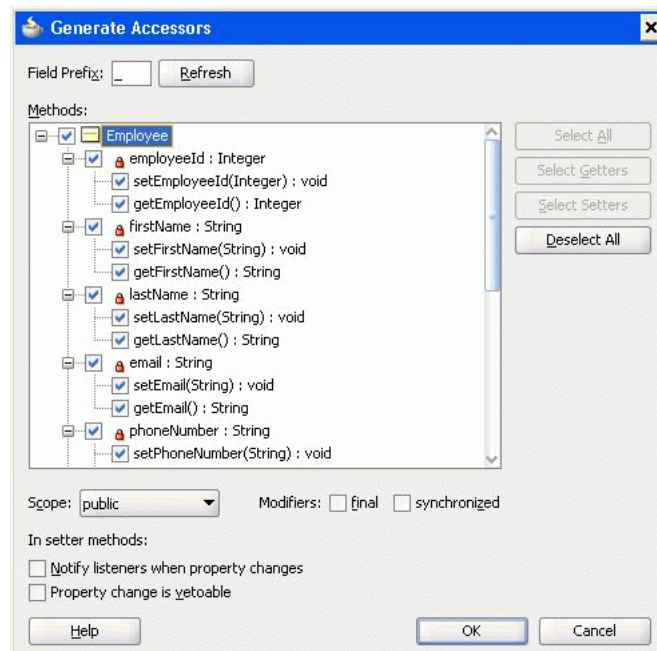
Generate Accessors

Field Prefix: _ Refresh

Methods:

Employee
employeeId : Integer
setEmployeeId(Integer) : void
getEmployeeId() : Integer
firstName : String
setFirstName(String) : void
getFirstName() : String
lastName : String
setLastName(String) : void
getLastName() : String
email : String
setEmail(String) : void
getEmail() : String
phoneNumber : String
setPhoneNumber(String) : void

Select All
Select Getters
Select Setters
Deselect All

Scope: public
Modifiers: final synchronized

In setter methods:
Notify listeners when property changes
Property change is vetoable

Help
OK
Cancel